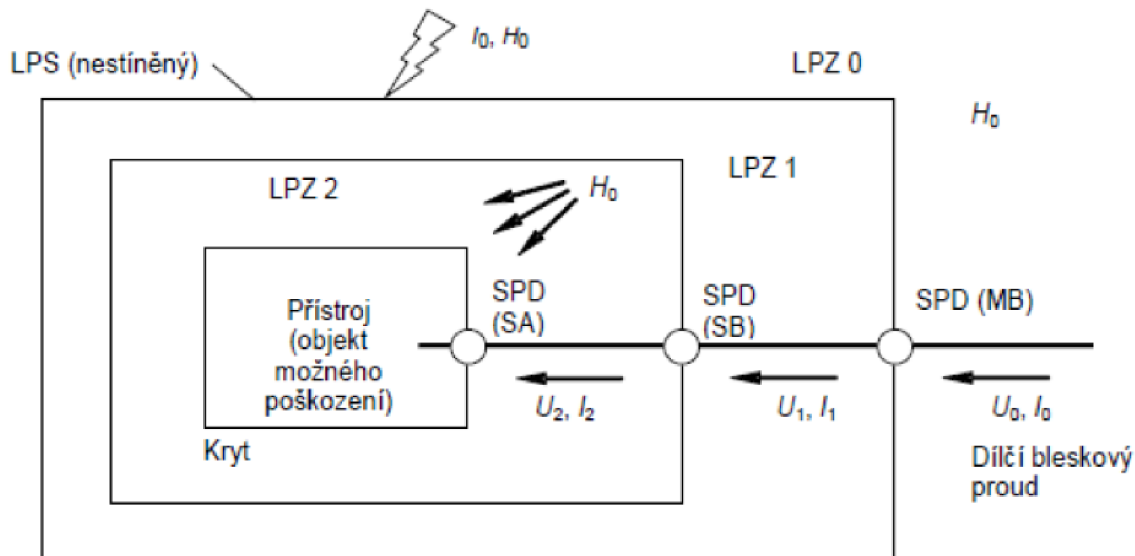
$I_0$, $H_0$

LPS (nestíněný)

LPZ 0

$H_0$

LPZ 1

LPZ 2

$H_0$

Přístroj (objekt možného poškození)

SPD (SA)

SPD (SB)

SPD (MB)

$U_2$, $I_2$

$U_1$, $I_1$

$U_0$, $I_0$

Kryt

Dílčí bleskový proud